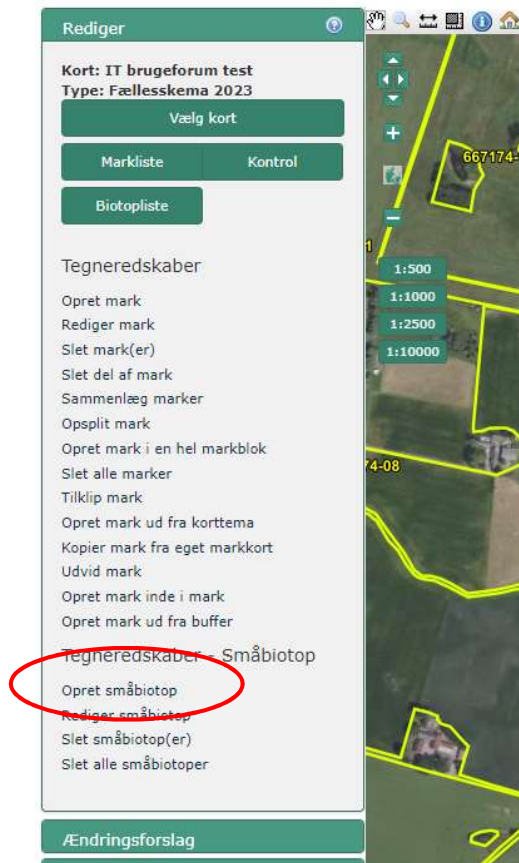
Rediger

Kort: IT brugeforum test
Type: Fællesskema 2023

Vælg kort

Markliste

Kontrol

Biotopliste

Tegneredskaber

Opret mark
Rediger mark
Slet mark(er)
Slet del af mark
Sammenlæg marker
Opsplit mark
Opret mark i en hel markblok
Slet alle marker
Tilklip mark
Opret mark ud fra korttema
Kopier mark fra eget markkort
Udvid mark
Opret mark inde i mark
Opret mark ud fra buffer

Tegneredskaber - Småbiotop

Opret småbiotop
Rediger småbiotop
Slet småbiotop(er)
Slet alle småbiotoper

Ændringsforslag

667174-
1:500
1:1000
1:2500
1:10000
74-08